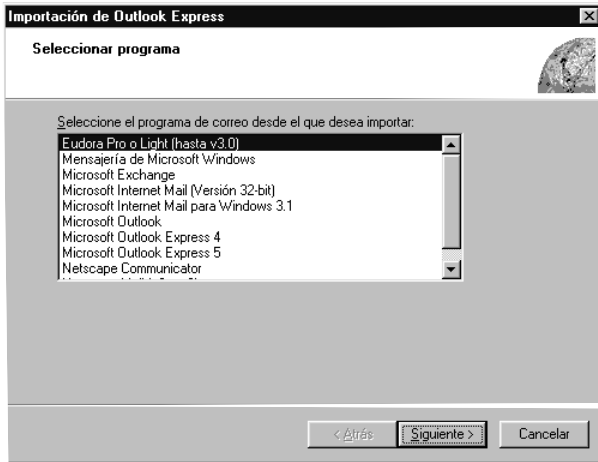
Importación de Outlook Express

Seleccionar programa

Seleccione el programa de correo desde el que desea importar:

Eudora Pro o Light (hasta v3.0)
Mensajería de Microsoft Windows
Microsoft Exchange
Microsoft Internet Mail (Versión 32-bit)
Microsoft Internet Mail para Windows 3.1
Microsoft Outlook
Microsoft Outlook Express 4
Microsoft Outlook Express 5
Netscape Communicator
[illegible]

< Atrás | Siguiente > | Cancelar